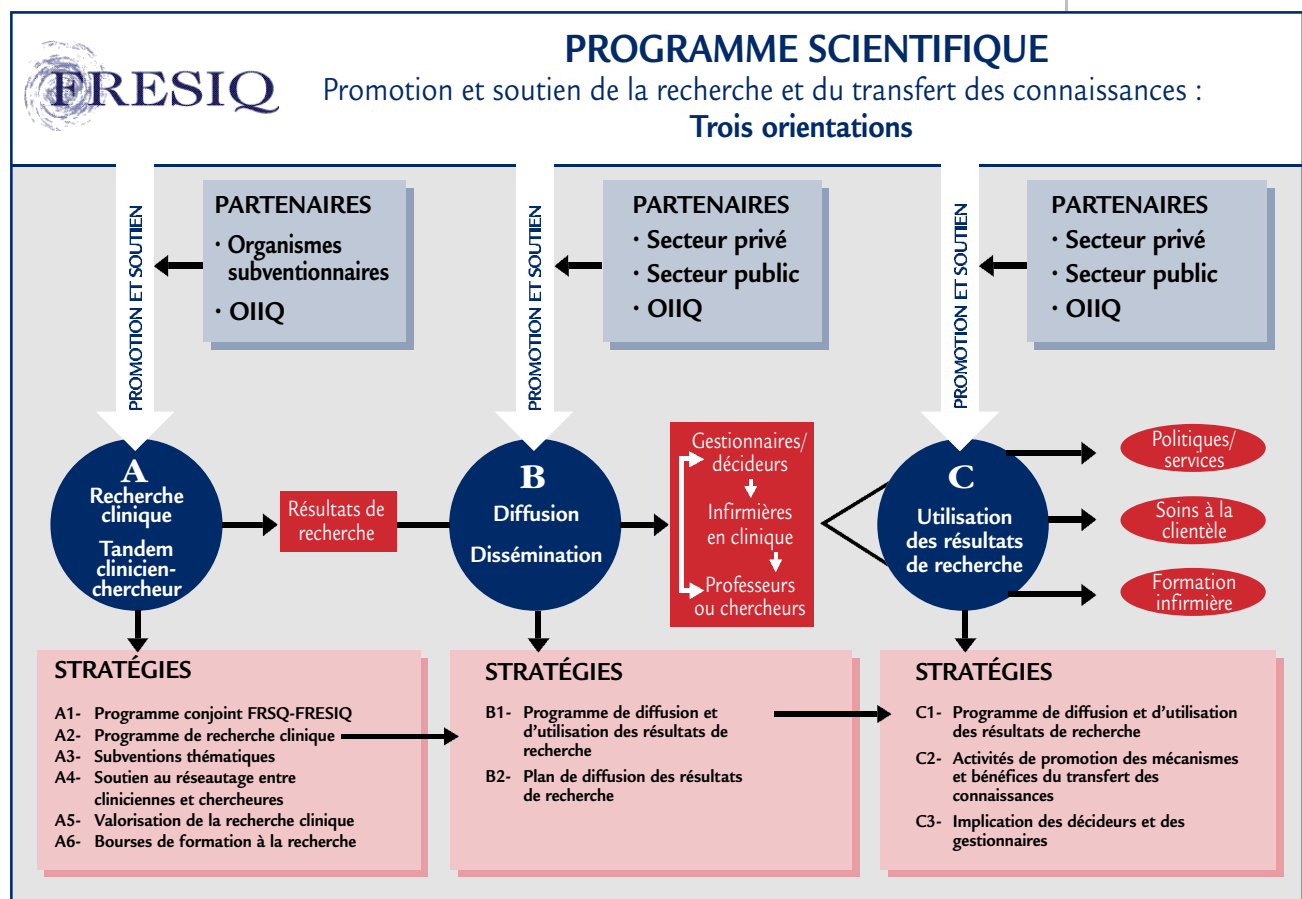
FRESIQ

PROGRAMME SCIENTIFIQUE
Promotion et soutien de la recherche et du transfert des connaissances :
Trois orientations

PROMOTION ET SOUTIEN

PARTENAIRES
· Organismes subventionnaires
· OIIQ

PROMOTION ET SOUTIEN

PARTENAIRES
· Secteur privé
· Secteur public
· OIIQ

PROMOTION ET SOUTIEN

PARTENAIRES
· Secteur privé
· Secteur public
· OIIQ

A
Recherche clinique
Tandem clinicien-chercheur

Résultats de recherche

B
Diffusion
Dissémination

Gestionnaires/ décideurs
Infirmières en clinique
Professeurs ou chercheurs

C
Utilisation des résultats de recherche

Politiques/ services

Soins à la clientèle

Formation infirmière

STRATÉGIES
A1- Programme conjoint FRSQ-FRESIQ
A2- Programme de recherche clinique
A3- Subventions thématique
A4- Soutien au réseautage entre cliniciennes et chercheures
A5- Valorisation de la recherche clinique
A6- Bourses de formation à la recherche

STRATÉGIES
B1- Programme de diffusion et d'utilisation des résultats de recherche
B2- Plan de diffusion des résultats de recherche

STRATÉGIES
C1- Programme de diffusion et d'utilisation des résultats de recherche
C2- Activités de promotion des mécanismes et bénéfices du transfert des connaissances
C3- Implication des décideurs et des gestionnaires